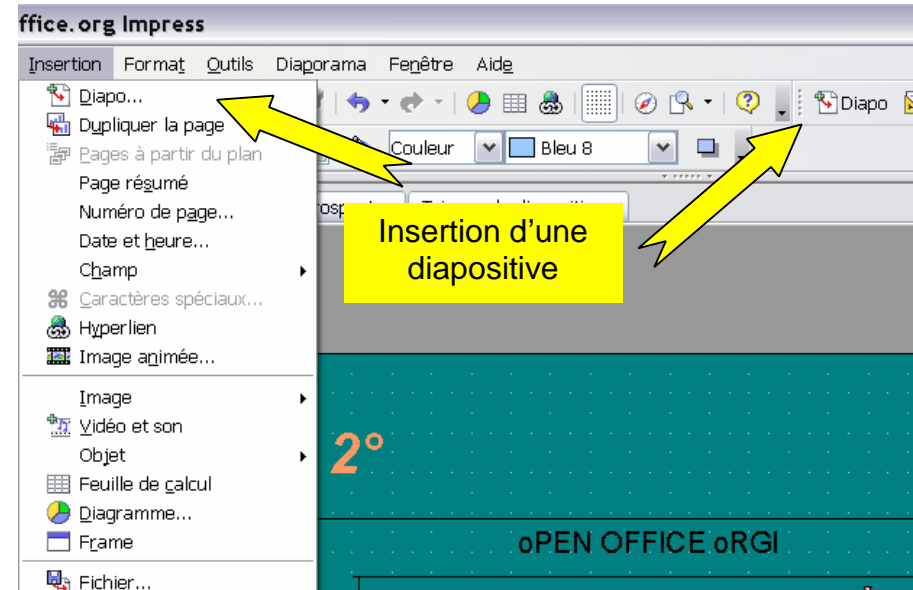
ffice.org Impress

Insertion Format Outils Diaporama Fenêtre Aide

Diapo...
Dupliquer la page
Pages à partir du plan
Page résumé
Numéro de page...
Date et heure...
Champ
Caractères spéciaux...
Hyperlien
Image animée...
Image
Vidéo et son
Objet
Feuille de calcul
Diagramme...
Frame
Fichier...

Diapo

Couleur
Bleu 8

rosp

Insertion d'une diapositive

2°

oPEN OFFICE oRGI